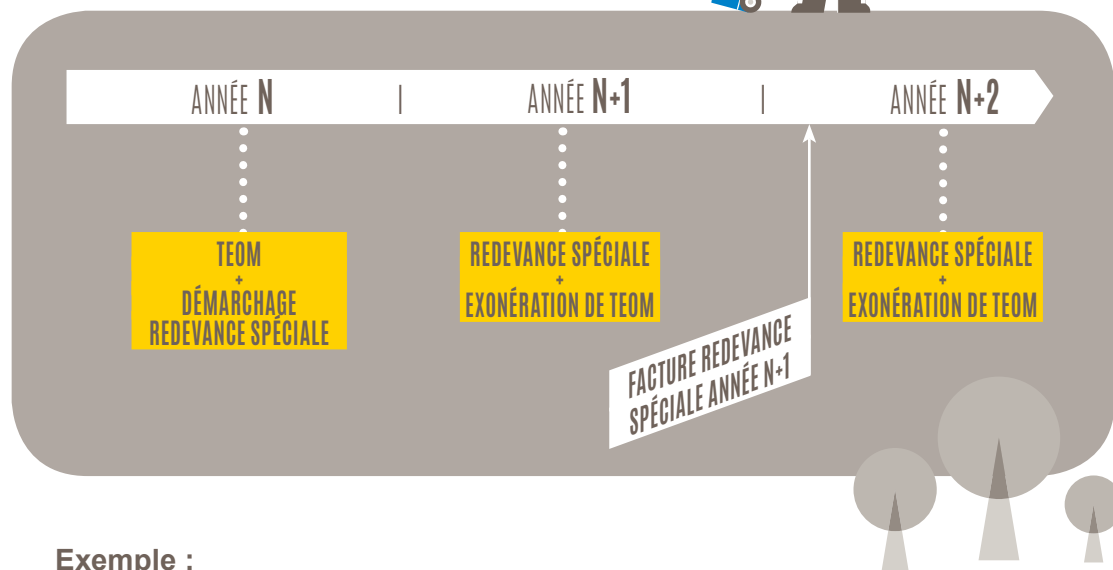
ANNÉE N | ANNÉE N+1 | ANNÉE N+2

TEOM
+
DÉMARCHAGE
REDEVANCE SPÉCIALE

REDEVANCE SPÉCIALE
+
EXONÉRATION DE TEOM

FACTURE REDEVANCE SPÉCIALE ANNÉE N+1

REDEVANCE SPÉCIALE
+
EXONÉRATION DE TEOM

Exemple :